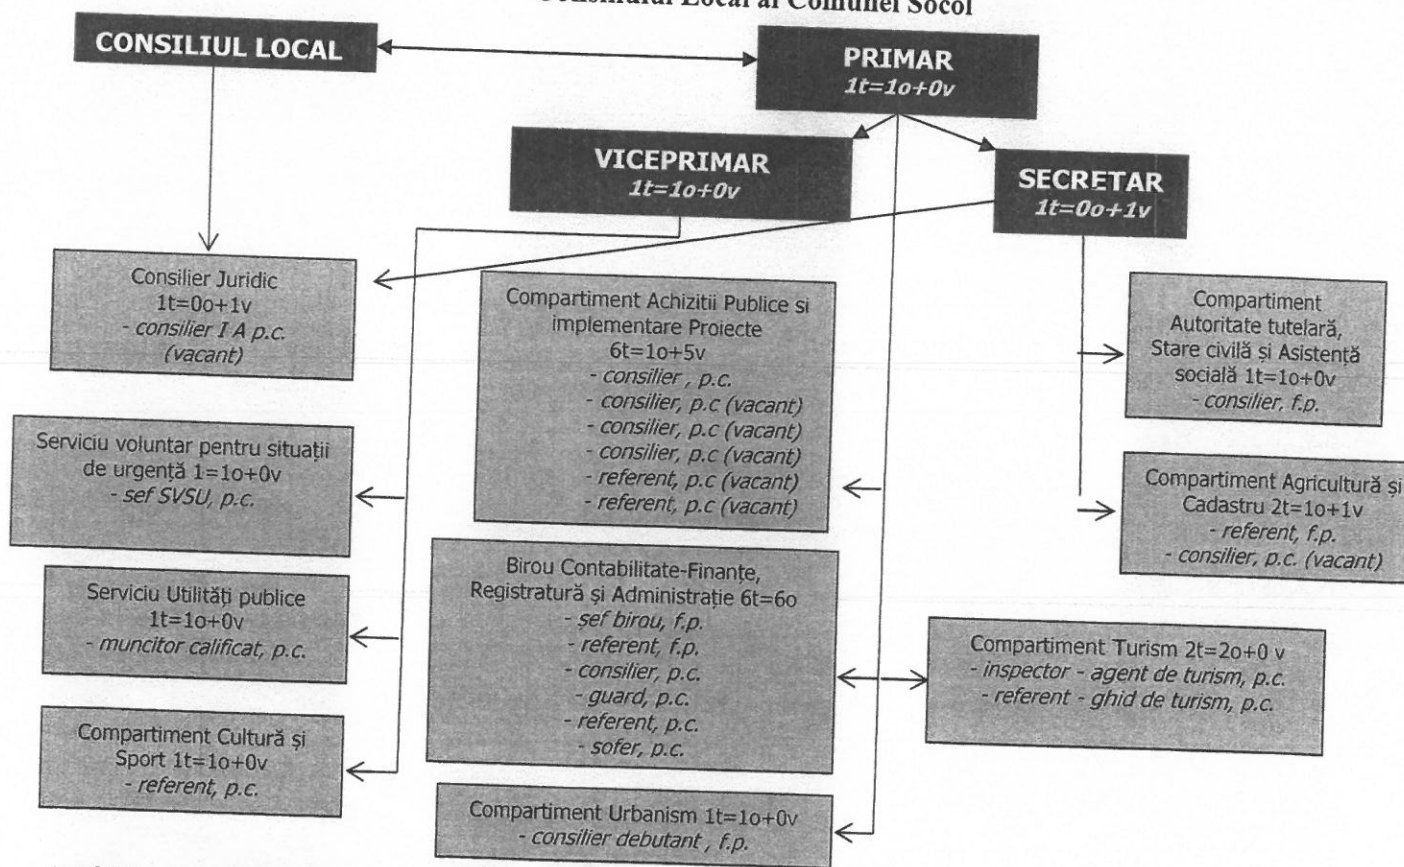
Consiliului Local al Comunei Socol

CONSILIUL LOCAL

PRIMAR
1t=1o+0v

VICEPRIMAR
1t=1o+0v

SECRETAR
1t=0o+1v

Consilier Juridic
1t=0o+1v
- consilier I A p.c.
(vacant)

Serviciu voluntar pentru situații de urgență 1=1o+0v
- sef SVSU, p.c.

Serviciu Utilități publice
1t=1o+0v
- muncitor calificat, p.c.

Compartiment Cultură și Sport 1t=1o+0v
- referent, p.c.

Compartiment Achizitii Publice si implementare Proiecte
6t=1o+5v
- consilier , p.c.
- consilier, p.c (vacant)
- consilier, p.c (vacant)
- consilier, p.c (vacant)
- referent, p.c (vacant)
- referent, p.c (vacant)

Birou Contabilitate-Finanțe, Registratură și Administrație 6t=6o
- șef birou, f.p.
- referent, f.p.
- consilier, p.c.
- guard, p.c.
- referent, p.c.
- sofer, p.c.

Compartiment Urbanism 1t=1o+0v
- consilier debutant , f.p.

Compartiment Autoritate tutelară, Stare civilă și Asistență socială 1t=1o+0v
- consilier, f.p.

Compartiment Agricultură și Cadastru 2t=1o+1v
- referent, f.p.
- consilier, p.c. (vacant)

Compartiment Turism 2t=2o+0 v
- inspector - agent de turism, p.c.
- referent - ghid de turism, p.c.